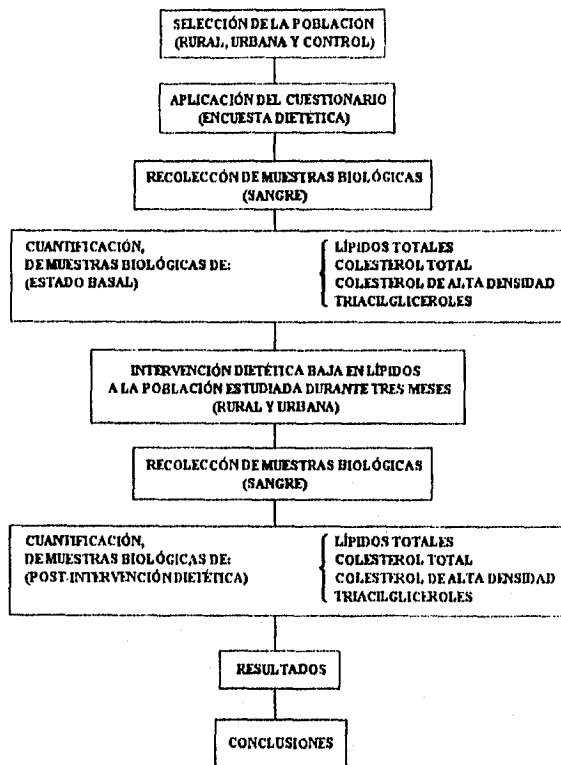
SELECCIÓN DE LA POBLACION
(RURAL, URBANA Y CONTROL)

APLICACIÓN DEL CUESTIONARIO
(ENCUESTA DIETETICA)

RECOLECCÓN DE MUESTRAS BIOLÓGICAS
(SANGRE)

CUANTIFICACIÓN,
DE MUESTRAS BIOLÓGICAS DE:
(ESTADO BASAL)

LÍPIDOS TOTALES
COLESTEROL TOTAL
COLESTEROL DE ALTA DENSIDAD
TRIACILGLICEROLES

INTERVENCIÓN DIETÉTICA BAJA EN LÍPIDOS
A LA POBLACIÓN ESTUDIADA DURANTE TRES MESES
(RURAL Y URBANA)

RECOLECCÓN DE MUESTRAS BIOLÓGICAS
(SANGRE)

CUANTIFICACIÓN,
DE MUESTRAS BIOLÓGICAS DE:
(POST-INTERVENCIÓN DIETÉTICA)

LÍPIDOS TOTALES
COLESTEROL TOTAL
COLESTEROL DE ALTA DENSIDAD
TRIACILGLICEROLES

RESULTADOS

CONCLUSIONES